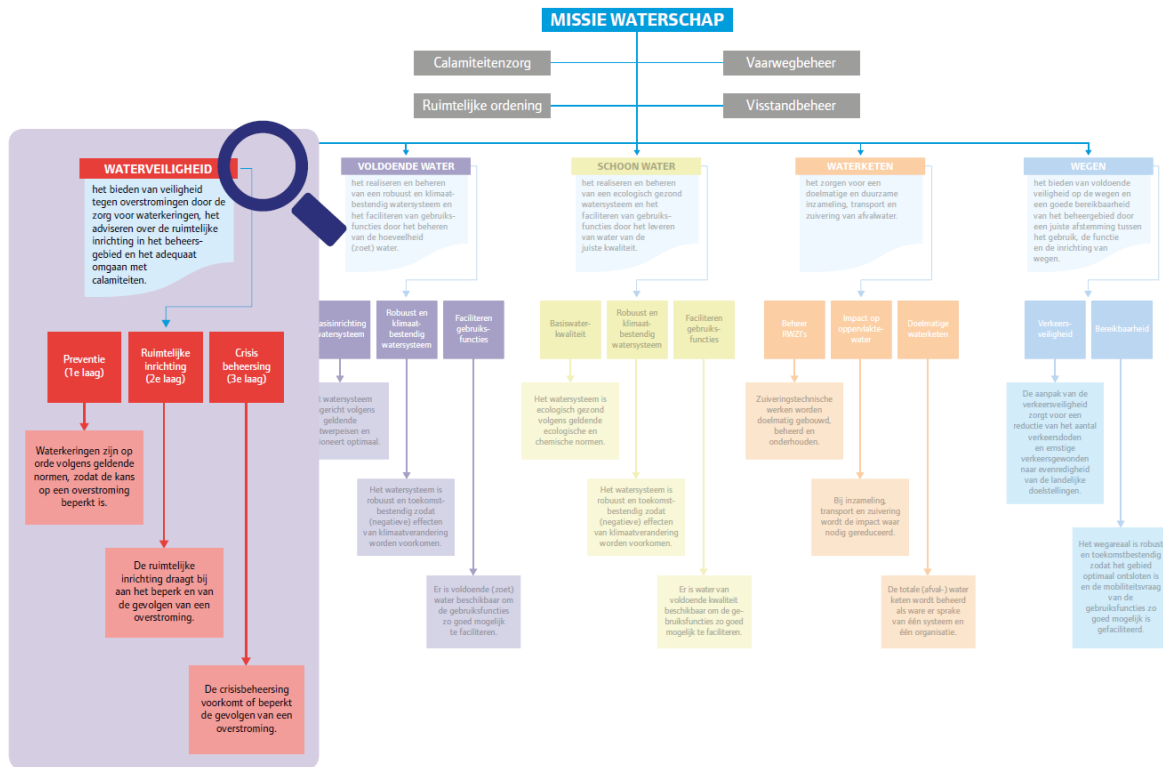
MISSIE WATERSCHAP

Calamiteitenzorg

Vaarwegbeheer

Ruimtelijke ordening

Visstandbeheer

WATERVEILIGHEID

het bieden van veiligheid tegen overstromingen door de zorg voor waterkeringen, het adviseren over de ruimtelijke inrichting in het beheersgebied en het adequaat omgaan met calamiteiten.

Preventie (1e laag)

Ruimtelijke inrichting (2e laag)

Crisis beheersing (3e laag)

Waterkeringen zijn op orde volgens geldende normen, zodat de kans op een overstroming beperkt is.

De ruimtelijke inrichting draagt bij aan het beperk en van de gevolgen van een overstroming.

De crisisbeheersing voorkomt of beperkt de gevolgen van een overstroming.

VOLDOENDE WATER

het realiseren en beheren van een robuust en klimaatbestendig watersysteem en het faciliteren van gebruiksfuncties door het beheren van de hoeveelheid (zoet) water.

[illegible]asisinrichting watersysteem

Robuust en klimaatbestendig watersysteem

Faciliteren gebruiksfuncties

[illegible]t watersysteem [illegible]gericht volgens geldende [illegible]twerpeisen en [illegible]ioneert optimaal.

Het watersysteem is robuust en toekomstbestendig zodat (negatieve) effecten van klimaatverandering worden voorkomen.

Er is voldoende (zoet) water beschikbaar om de gebruiksfuncties zo goed mogelijk te faciliteren.

SCHOON WATER

het realiseren en beheren van een ecologisch gezond watersysteem en het faciliteren van gebruiksfuncties door het leveren van water van de juiste kwaliteit.

Basiswaterkwaliteit

Robuust en klimaatbestendig watersysteem

Faciliteren gebruiksfuncties

Het watersysteem is ecologisch gezond volgens geldende ecologische en chemische normen.

Het watersysteem is robuust en toekomstbestendig zodat (negatieve) effecten van klimaatverandering worden voorkomen.

Er is water van voldoende kwaliteit beschikbaar om de gebruiksfuncties zo goed mogelijk te faciliteren.

WATERKETEN

het zorgen voor een doelmatige en duurzame inzameling, transport en zuivering van afvalwater.

Beheer RWZI's

Impact op oppervlaktewater

Doelmatige waterketen

Zuiveringstechnische werken worden doelmatig gebouwd, beheerd en onderhouden.

Bij inzameling, transport en zuivering wordt de impact waar nodig gereduceerd.

De totale (afval-) water keten wordt beheerd als ware er sprake van één systeem en één organisatie.

WEGEN

het bieden van voldoende veiligheid op de wegen en een goede bereikbaarheid van het beheergebied door een juiste afstemming tussen het gebruik, de functie en de inrichting van wegen.

Verkeersveiligheid

Bereikbaarheid

De aanpak van de verkeersveiligheid zorgt voor een reductie van het aantal verkeersdoden en ernstige verkeersgewonden naar evenredigheid van de landelijke doelstellingen.

Het wegareaal is robuust en toekomstbestendig zodat het gebied optimaal ontsloten is en de mobiliteitsvraag van de gebruiksfuncties zo goed mogelijk is gefaciliteerd.